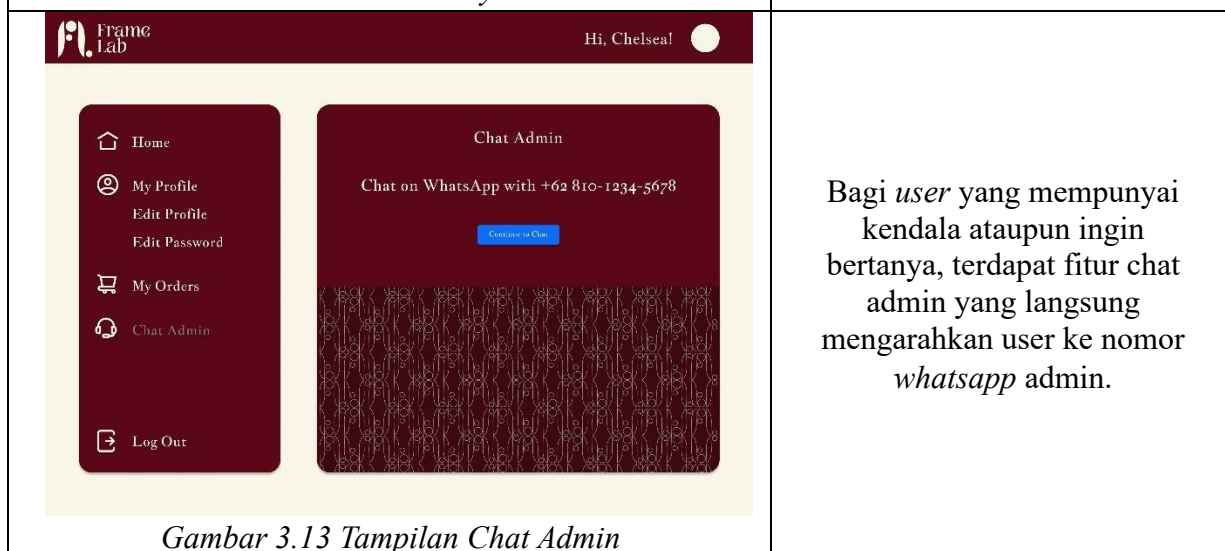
Frame Lab

Hi, Chelsea!

Home

My Profile

Edit Profile

Edit Password

My Orders

Chat Admin

Log Out

Chat Admin

Chat on WhatsApp with +62 810-1234-5678

Continue to Chat

Gambar 3.13 Tampilan Chat Admin

Bagi *user* yang mempunyai kendala ataupun ingin bertanya, terdapat fitur chat admin yang langsung mengarahkan user ke nomor *whatsapp* admin.